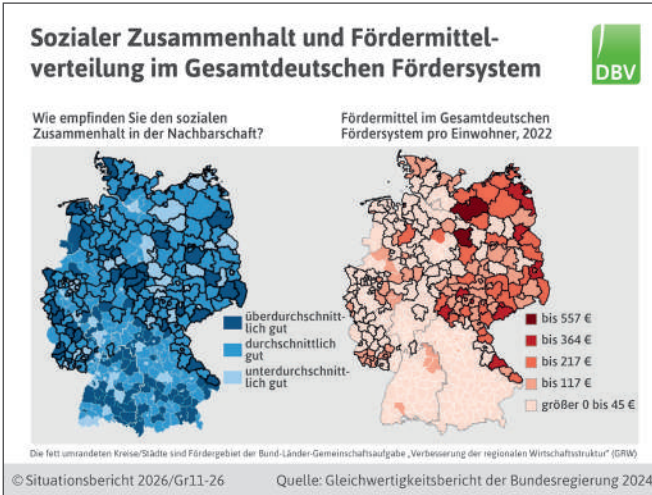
Sozialer Zusammenhalt und Fördermittelverteilung im Gesamtdeutschen Fördersystem

DBV

Wie empfinden Sie den sozialen Zusammenhalt in der Nachbarschaft?

überdurchschnittlich gut
durchschnittlich gut
unterdurchschnittlich gut

Fördermittel im Gesamtdeutschen Fördersystem pro Einwohner, 2022

bis 557 €
bis 364 €
bis 217 €
bis 117 €
größer 0 bis 45 €

Die fett umrandeten Kreise/Städte sind Fördergebiet der Bund-Länder-Gemeinschaftsaufgabe „Verbesserung der regionalen Wirtschaftsstruktur" (GRW)

© Situationsbericht 2026/Gr11-26

Quelle: Gleichwertigkeitsbericht der Bundesregierung 2024